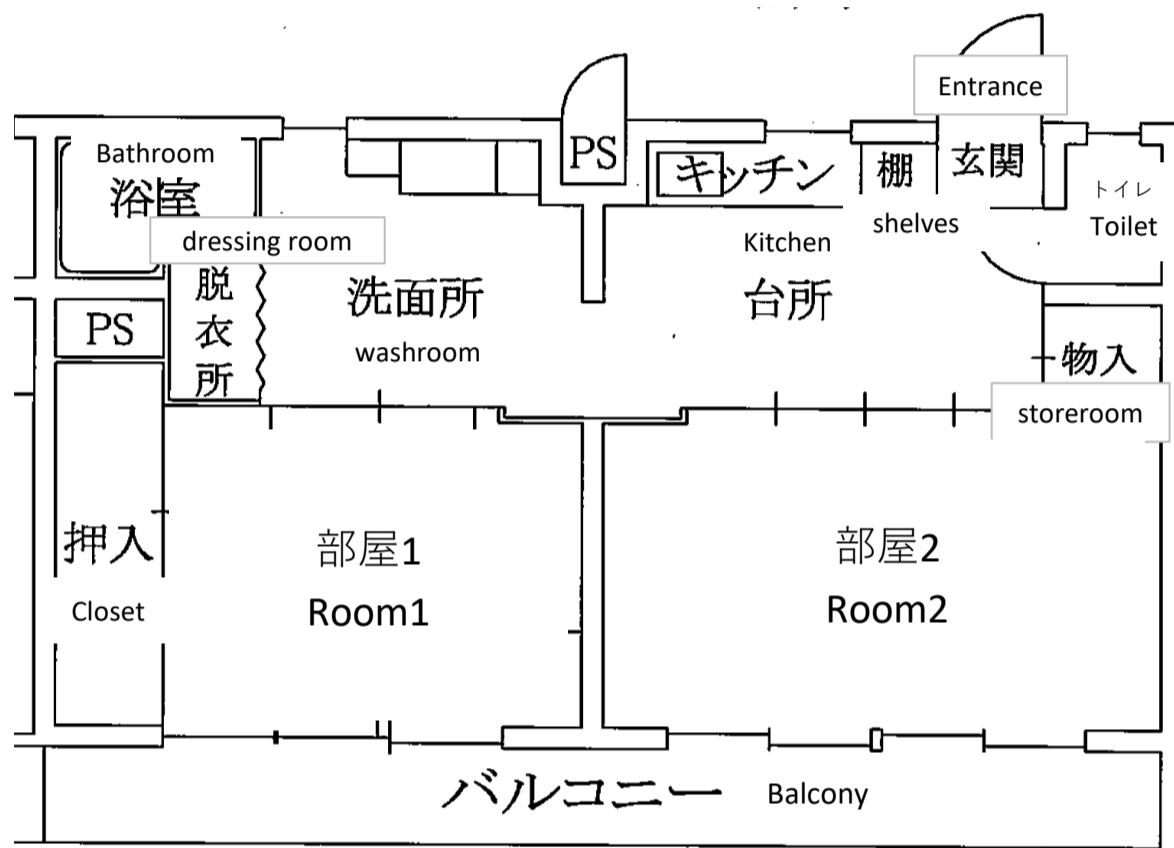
Entrance

Bathroom
浴室
dressing room
脱衣所

PS

PS

キッチン

棚
shelves

玄関

トイレ
Toilet

Kitchen
台所

洗面所
washroom

物入
storeroom

押入
Closet

部屋1
Room1

部屋2
Room2

バルコニー Balcony